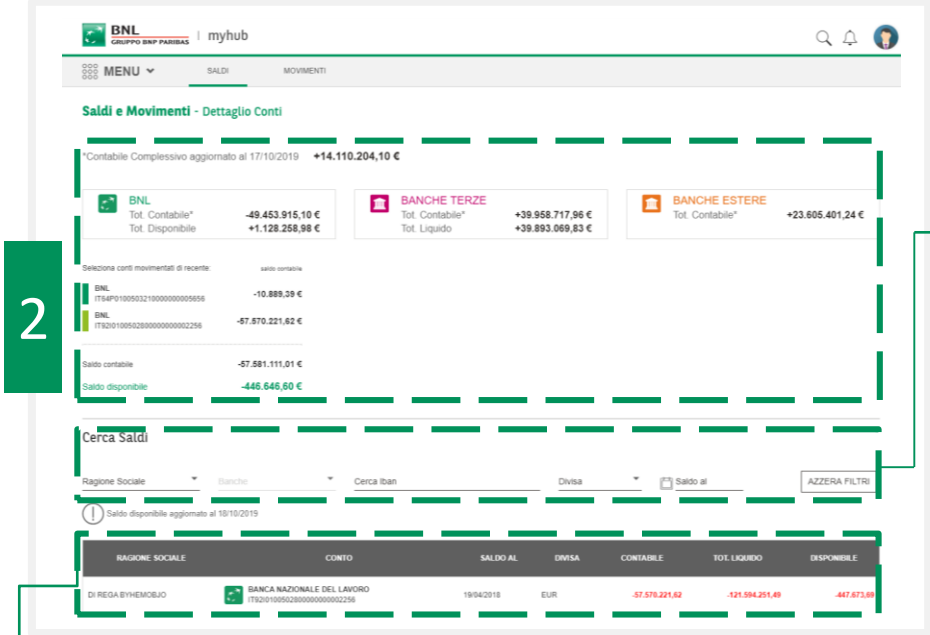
BNL GRUPPO BNP PARIBAS | myhub

MENU

SALDI

MOVIMENTI

Saldi e Movimenti - Dettaglio Conti

*Contabile Complessivo aggiornato al 17/10/2019 +14.110.204,10 €

BNL
Tot. Contabile* -49.453.915,10 €
Tot. Disponibile +1.128.258,98 €

BANCHE TERZE
Tot. Contabile* +39.958.717,96 €
Tot. Liquido +39.893.069,83 €

BANCHE ESTERE
Tot. Contabile* +23.605.401,24 €

2

Seleziona conti movimentati di recente: saldo contabile

BNL
IT64P0100503210000000005656 -10.889,39 €

BNL
IT92I0100502800000000022256 -57.570.221,62 €

Saldo contabile -57.581.111,01 €

Saldo disponibile -446.646,60 €

Cerca Saldi

Ragione Sociale

Banche

Cerca Iban

Divisa

Saldo al

AZZERA FILTRI

Saldo disponibile aggiornato al 18/10/2019

| RAGIONE SOCIALE | CONTO | SALDO AL | DIVISA | CONTABILE | TOT. LIQUIDO | DISPONIBILE |
|---|---|---|---|---|---|---|
| DI REGA BYHEMOBJO | BANCA NAZIONALE DEL LAVORO IT92I0100502800000000022256 | 19/04/2018 | EUR | -57.570.221,62 | -121.594.251,49 | -447.673,69 |